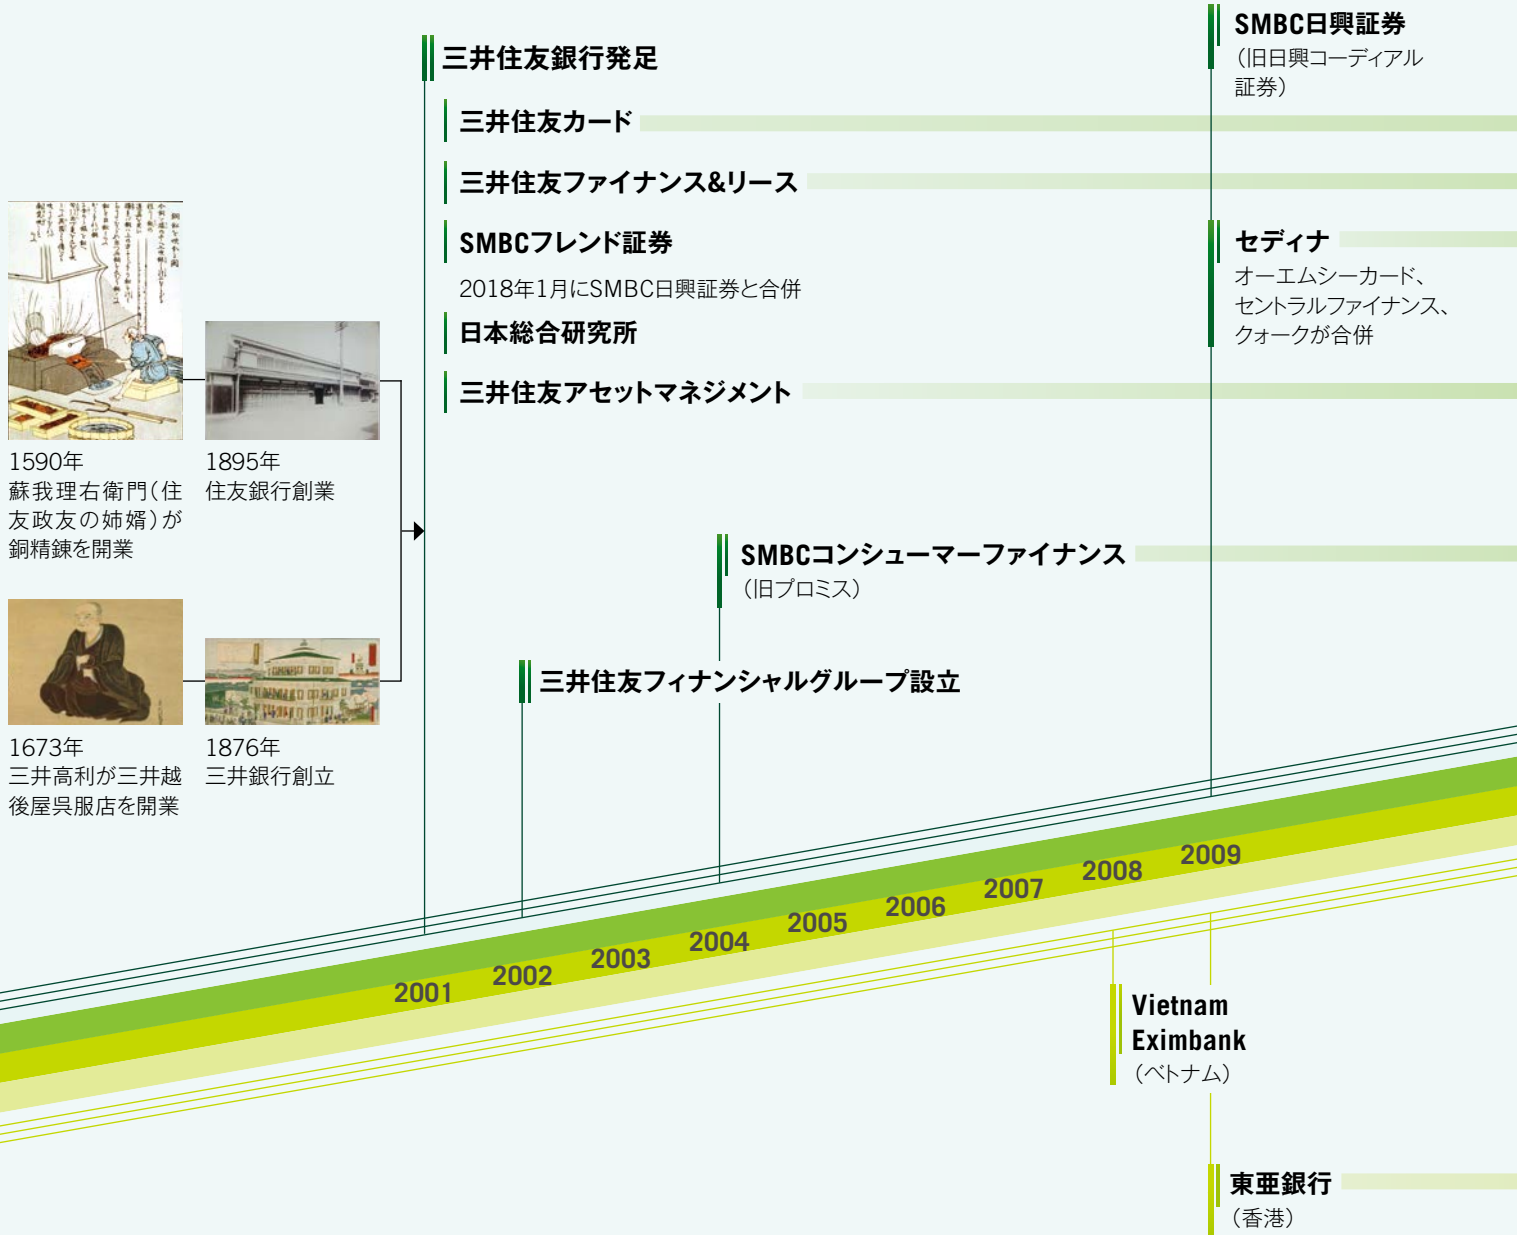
1590年
蘇我理右衛門(住友政友の姉婿)が銅精錬を開業

1895年
住友銀行創業

1673年
三井高利が三井越後屋呉服店を開業

1876年
三井銀行創立

三井住友銀行発足

三井住友カード

三井住友ファイナンス&リース

SMBCフレンド証券
2018年1月にSMBC日興証券と合併

日本総合研究所

三井住友アセットマネジメント

SMBCコンシューマーファイナンス
(旧プロミス)

三井住友フィナンシャルグループ設立

SMBC日興証券
(旧日興コーディアル証券)

セディナ
オーエムシーカード、セントラルファイナンス、クォークが合併

2001 2002 2003 2004 2005 2006 2007 2008 2009

Vietnam Eximbank
(ベトナム)

東亜銀行
(香港)